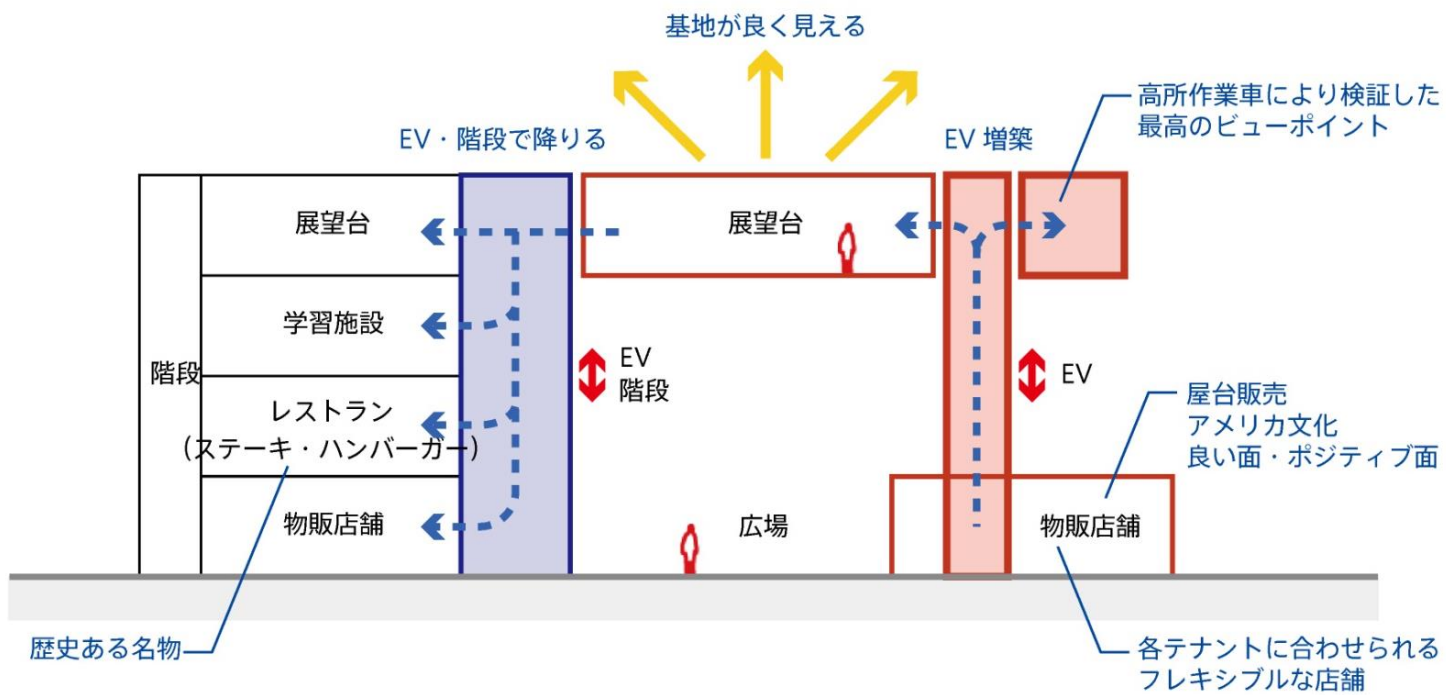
基地が良く見える

EV・階段で降りる

EV 増築

高所作業車により検証した最高のビューポイント

階段

展望台

学習施設

レストラン（ステーキ・ハンバーガー）

物販店舗

展望台

EV
階段

EV

屋台販売
アメリカ文化
良い面・ポジティブ面

広場

物販店舗

歴史ある名物

各テナントに合わせられるフレキシブルな店舗